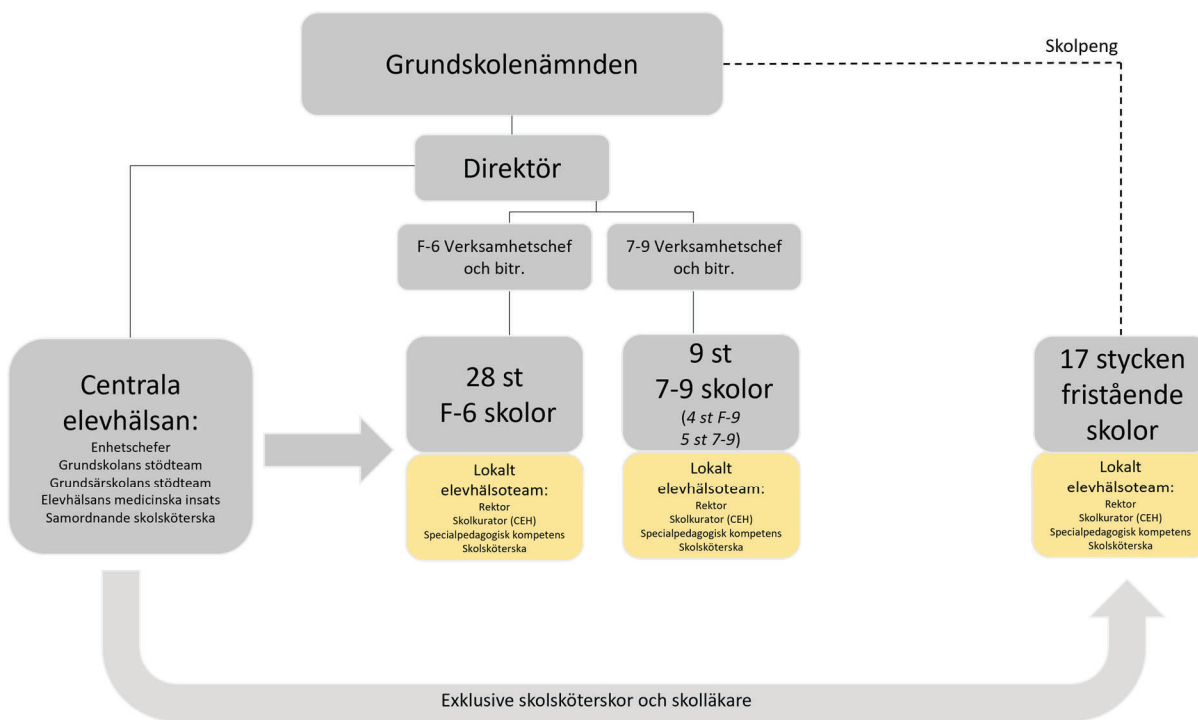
Grundskolenämnden

Skolpeng

Direktör

F-6 Verksamhetschef och bitr.

7-9 Verksamhetschef och bitr.

Centrala elevhälsan:
Enhetschefer
Grundskolans stödteam
Grundsärskolans stödteam
Elevhälsans medicinska insats
Samordnande skolsköterska

28 st F-6 skolor

Lokalt elevhälsoteam:
Rektor
Skolkurator (CEH)
Specialpedagogisk kompetens
Skolsköterska

9 st 7-9 skolor
(4 st F-9
5 st 7-9)

Lokalt elevhälsoteam:
Rektor
Skolkurator (CEH)
Specialpedagogisk kompetens
Skolsköterska

17 stycken fristående skolor

Lokalt elevhälsoteam:
Rektor
Skolkurator (CEH)
Specialpedagogisk kompetens
Skolsköterska

Exklusive skolsköterskor och skolläkare